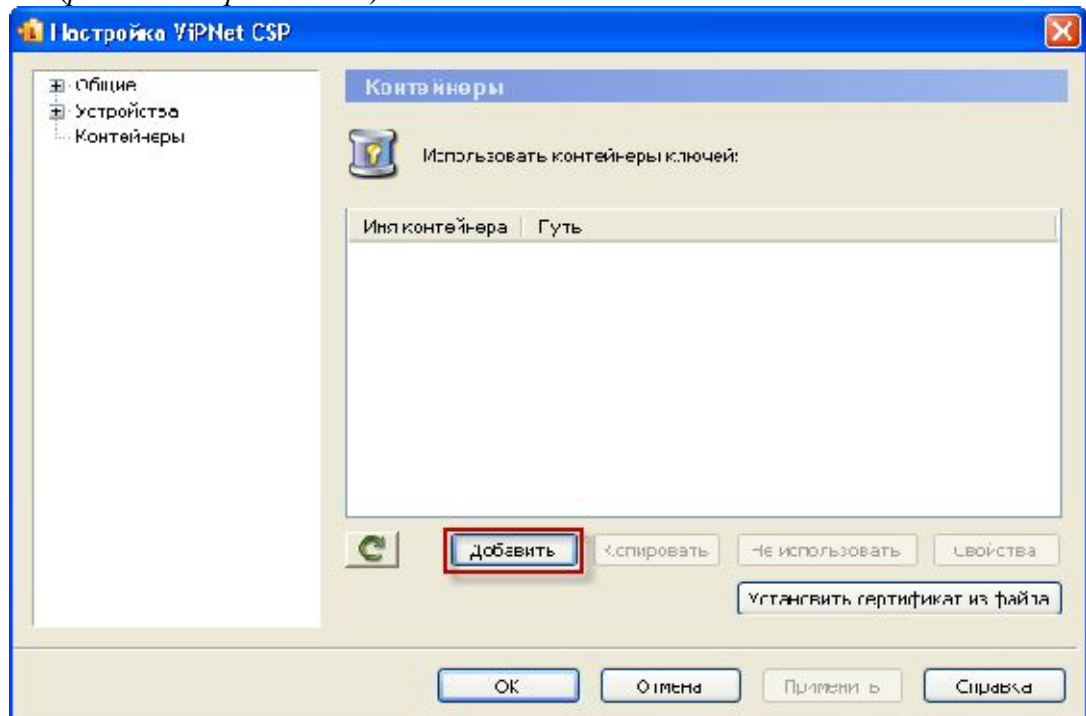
Настройка ViPNet CSP

Общие
Устройства
Контейнеры

Контейнеры

Использовать контейнеры ключей:

| Имя контейнера | Путь |
|---|---|

Добавить
Копировать
Не использовать
Свойства

Установить сертификат из файла

OK
Отмена
Применить
Справка